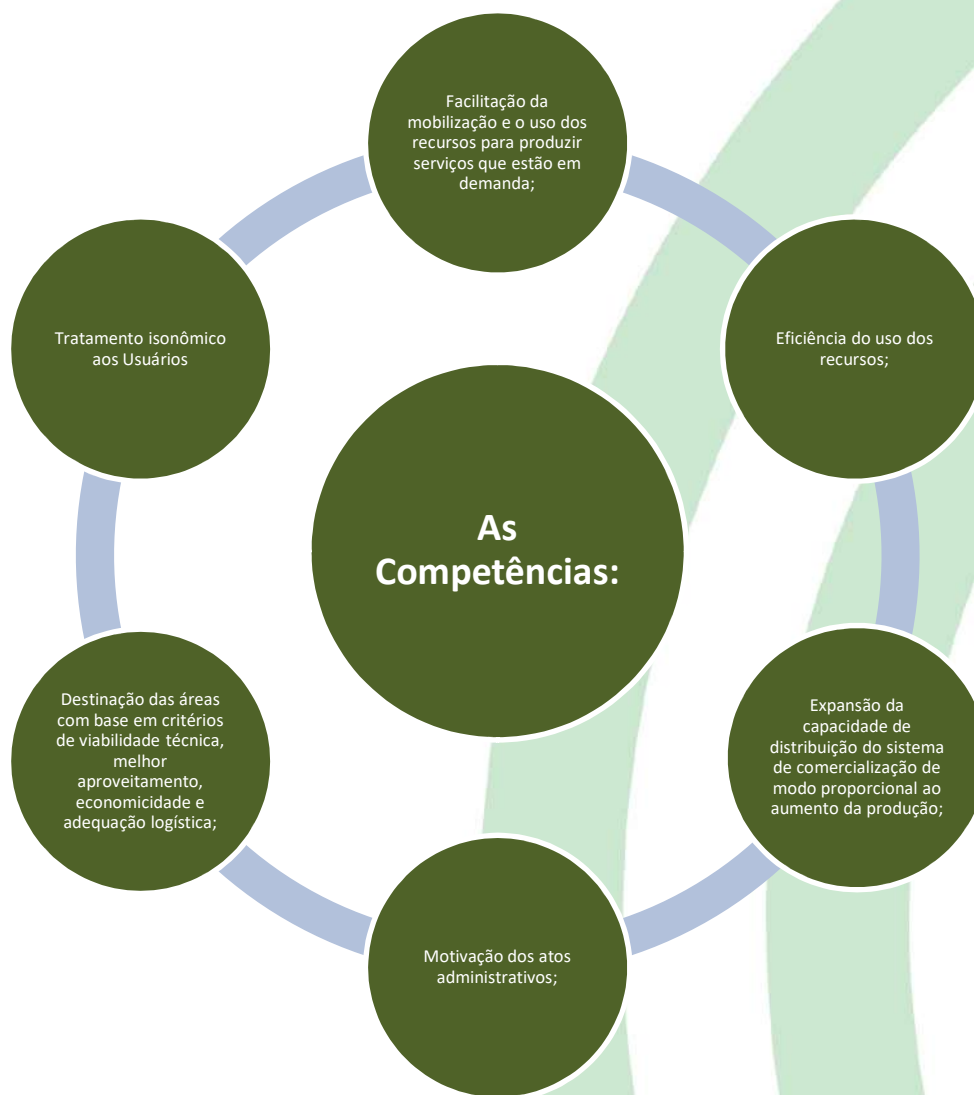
Facilitação da mobilização e o uso dos recursos para produzir serviços que estão em demanda;

Eficiência do uso dos recursos;

Expansão da capacidade de distribuição do sistema de comercialização de modo proporcional ao aumento da produção;

Motivação dos atos administrativos;

Destinação das áreas com base em critérios de viabilidade técnica, melhor aproveitamento, economicidade e adequação logística;

Tratamento isonômico aos Usuários

As Competências: